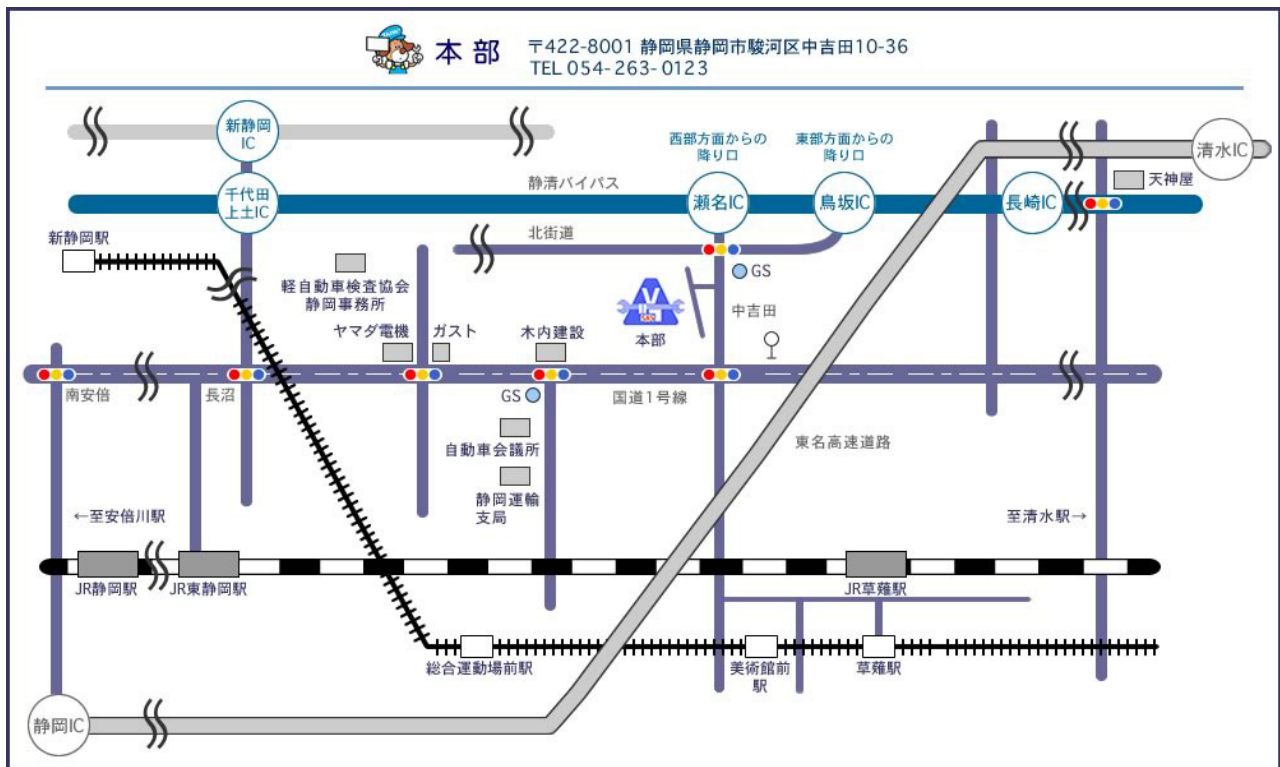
本部 〒422-8001 静岡県静岡市駿河区中吉田10-36
TEL 054-263-0123

新静岡IC
西部方面からの降り口
東部方面からの降り口
清水IC
静清バイパス
天神屋
千代田上土IC
瀬名IC
鳥坂IC
長崎IC
新静岡駅
北街道
GS
軽自動車検査協会静岡事務所
中吉田
ヤマダ電機
ガスト
木内建設
本部
南安倍
長沼
GS
国道1号線
自動車会議所
東名高速道路
静岡運輸支局
←至安倍川駅
至清水駅→
JR静岡駅
JR東静岡駅
JR草薙駅
総合運動場前駅
美術館前駅
草薙駅
静岡IC